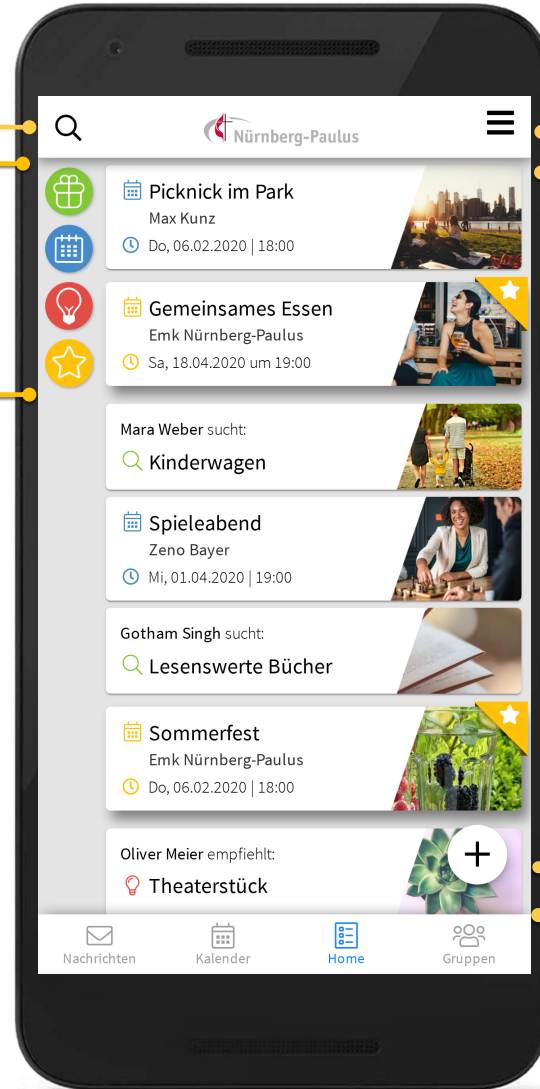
Nürnberg-Paulus

Picknick im Park
Max Kunz
Do, 06.02.2020 | 18:00

Gemeinsames Essen
Emk Nürnberg-Paulus
Sa, 18.04.2020 um 19:00

Mara Weber sucht:
Kinderwagen

Spieleabend
Zeno Bayer
Mi, 01.04.2020 | 19:00

Gotham Singh sucht:
Lesenswerte Bücher

Sommerfest
Emk Nürnberg-Paulus
Do, 06.02.2020 | 18:00

Oliver Meier empfiehlt:
Theaterstück

Nachrichten
Kalender
Home
Gruppen